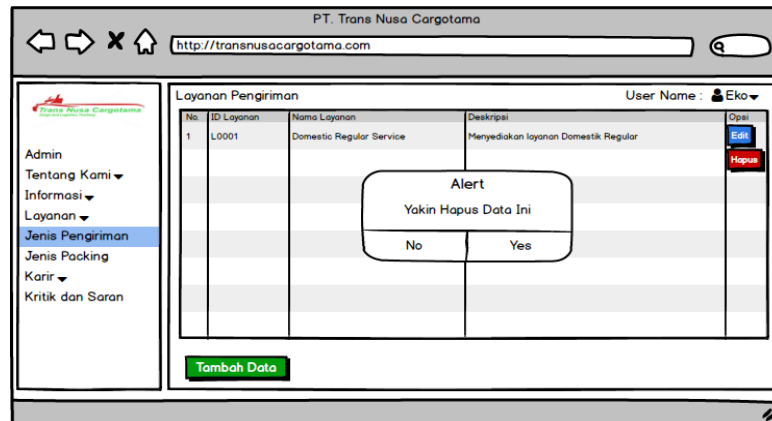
PT. Trans Nusa Cargotama

http://transnusacargotama.com

Trans Nusa Cargotama

Admin
Tentang Kami
Informasi
Layanan
Jenis Pengiriman
Jenis Packing
Karir
Kritik dan Saran

Layanan Pengiriman

User Name : Eko

| No. | ID Layanan | Nama Layanan | Deskripsi | Opsi |
|---|---|---|---|---|
| 1 | L0001 | Domestic Regular Service | Menyediakan layanan Domestik Regular | Edit Hapus |

Alert
Yakin Hapus Data Ini
No Yes

Tambah Data